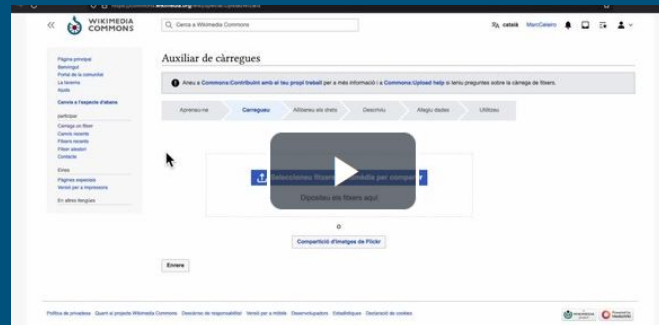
WIKIMEDIA COMMONS

Cerca a Wikimedia Commons

català MarcCelerro

Pàgina principal
Benvinguts
Portal de la comunitat
La taverna
Ajuda
Canvia a l'aspecte d'abans

participar
Carrega un fitxer
Canvis recents
Fitxers recents
Fitxer aleatori
Contacte

Eines
Pàgines especials
Versió per a impressió

En altres llengües

Auxiliar de càrregues

Aneu a Commons:Contribuint amb el teu propi treball per a més informació i a Commons:Upload help si teniu preguntes sobre la càrrega de fitxers.

Aprenen-ne | Carregueu | Allibereu els drets | Descriviu | Afegiu dades | Utilitzeu

Seleccioneu fitxers multimèdia per compartir

Deixeu-los fitxers aquí

o

Compartició d'imatges de Flickr

Enrere

Política de privadesa Quant al projecte Wikimedia Commons Descàrrec de responsabilitat Versió per a mòbils Desenvolupadors Estadístiques Declaració de cookies